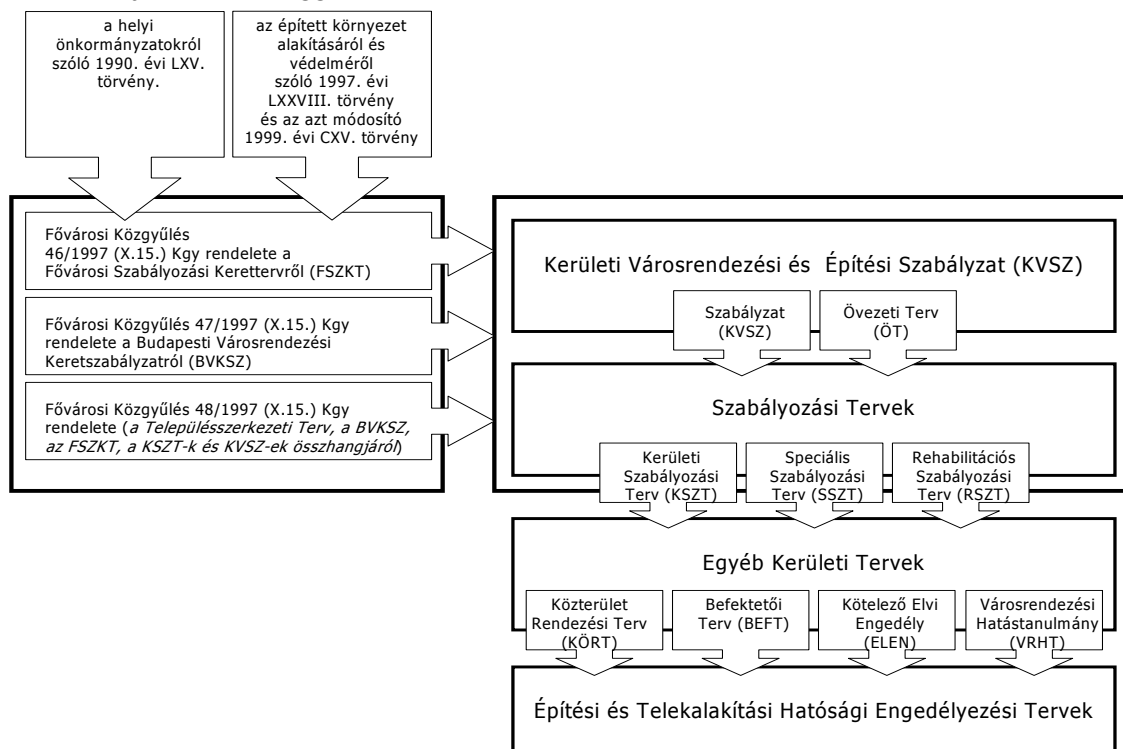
a helyi önkormányzatokról szóló 1990. évi LXV. törvény.

az épített környezet alakításáról és védelméről szóló 1997. évi LXXVIII. törvény és az azt módosító 1999. évi CXV. törvény

Fővárosi Közgyűlés 46/1997 (X.15.) Kgy rendelete a Fővárosi Szabályozási Kerettervről (FSZKT)

Fővárosi Közgyűlés 47/1997 (X.15.) Kgy rendelete a Budapesti Városrendezési Keretszabályzatról (BVKSZ)

Fővárosi Közgyűlés 48/1997 (X.15.) Kgy rendelete (*a Településszerkezeti Terv, a BVKSZ, az FSZKT, a KSZT-k és KVSZ-ek összhangjáról*)

Kerületi Városrendezési és Építési Szabályzat (KVSZ)

Szabályzat (KVSZ)

Övezeti Terv (ÖT)

Szabályozási Tervek

Kerületi Szabályozási Terv (KSZT)

Speciális Szabályozási Terv (SSZT)

Rehabilitációs Szabályozási Terv (RSZT)

Egyéb Kerületi Tervek

Közterület Rendezési Terv (KÖRT)

Befektetői Terv (BEFT)

Kötelező Elvi Engedély (ELEN)

Városrendezési Hatástanulmány (VRHT)

Építési és Telekalakítási Hatósági Engedélyezési Tervek